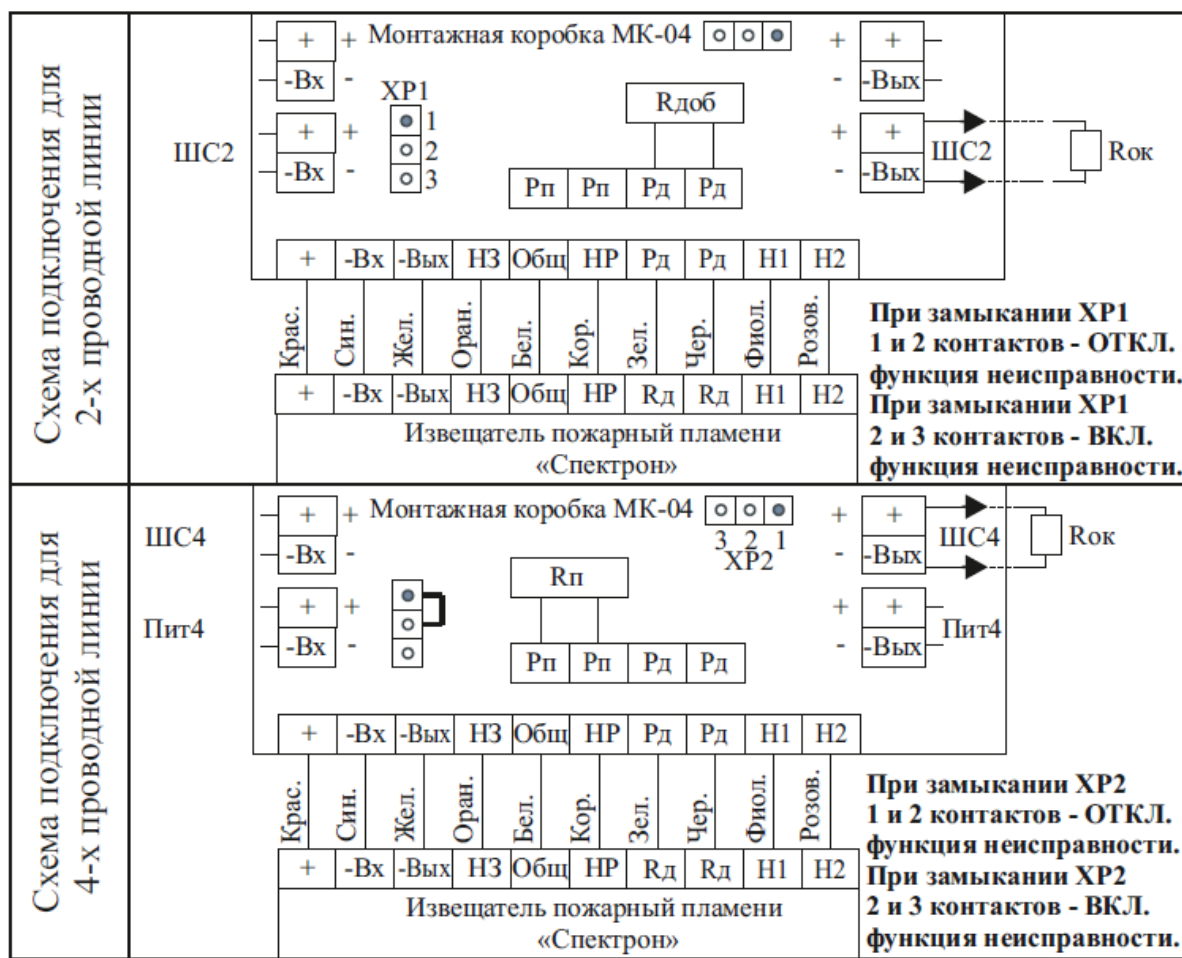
Схема подключения для 2-х проводной линии

ШС2

+ + Монтажная коробка МК-04 + +
-Вх - - -Вых
XP1
1
2
3
+ + + +
-Вх - - -Вых
Rдоб
ШС2
Rок
Рп Рп Рд Рд

| + | -Вх | -Вых | НЗ | Общ | НР | Рд | Рд | Н1 | Н2 |
|---|---|---|---|---|---|---|---|---|---|
| Крас. | Син. | Жел. | Оран. | Бел. | Кор. | Зел. | Чер. | Фиол. | Розов. |
| + | -Вх | -Вых | НЗ | Общ | НР | Rд | Rд | Н1 | Н2 |

Извещатель пожарный пламени «Спектрон»

При замыкании XP1 1 и 2 контактов - ОТКЛ. функция неисправности.
При замыкании XP1 2 и 3 контактов - ВКЛ. функция неисправности.

Схема подключения для 4-х проводной линии

ШС4

+ + Монтажная коробка МК-04 + +
-Вх - 3 2 1 XP2 - -Вых
ШС4
Rок
Пит4
Rп
+ + + +
-Вх - - -Вых
Пит4
Рп Рп Рд Рд

| + | -Вх | -Вых | НЗ | Общ | НР | Рд | Рд | Н1 | Н2 |
|---|---|---|---|---|---|---|---|---|---|
| Крас. | Син. | Жел. | Оран. | Бел. | Кор. | Зел. | Чер. | Фиол. | Розов. |
| + | -Вх | -Вых | НЗ | Общ | НР | Rд | Rд | Н1 | Н2 |

Извещатель пожарный пламени «Спектрон»

При замыкании XP2 1 и 2 контактов - ОТКЛ. функция неисправности.
При замыкании XP2 2 и 3 контактов - ВКЛ. функция неисправности.